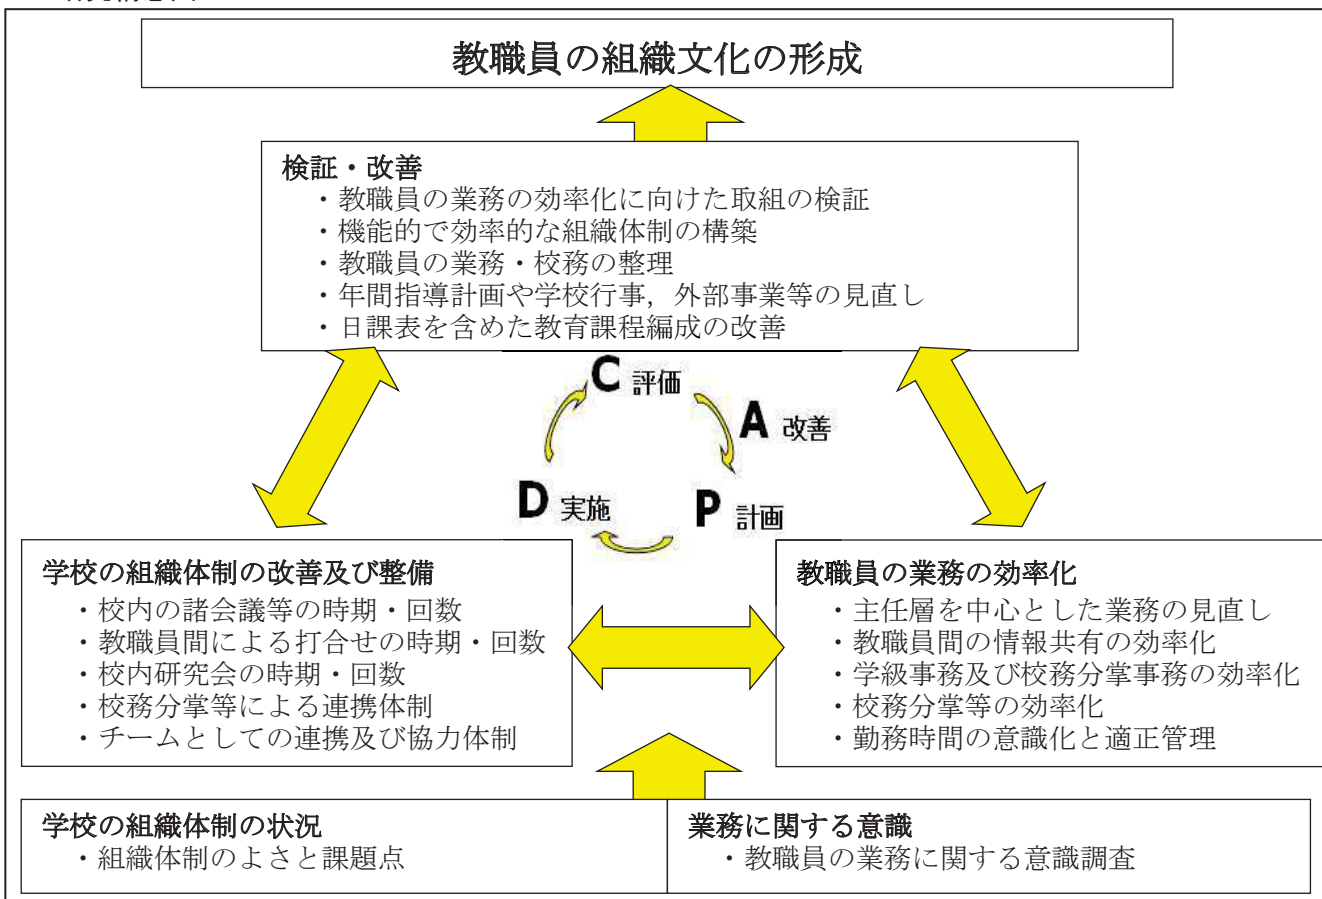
教職員の組織文化の形成

検証・改善
・教職員の業務の効率化に向けた取組の検証
・機能的で効率的な組織体制の構築
・教職員の業務・校務の整理
・年間指導計画や学校行事，外部事業等の見直し
・日課表を含めた教育課程編成の改善

C 評価
A 改善
P 計画
D 実施

学校の組織体制の改善及び整備
・校内の諸会議等の時期・回数
・教職員間による打合せの時期・回数
・校内研究会の時期・回数
・校務分掌等による連携体制
・チームとしての連携及び協力体制

教職員の業務の効率化
・主任層を中心とした業務の見直し
・教職員間の情報共有の効率化
・学級事務及び校務分掌事務の効率化
・校務分掌等の効率化
・勤務時間の意識化と適正管理

学校の組織体制の状況
・組織体制のよさと課題点

業務に関する意識
・教職員の業務に関する意識調査